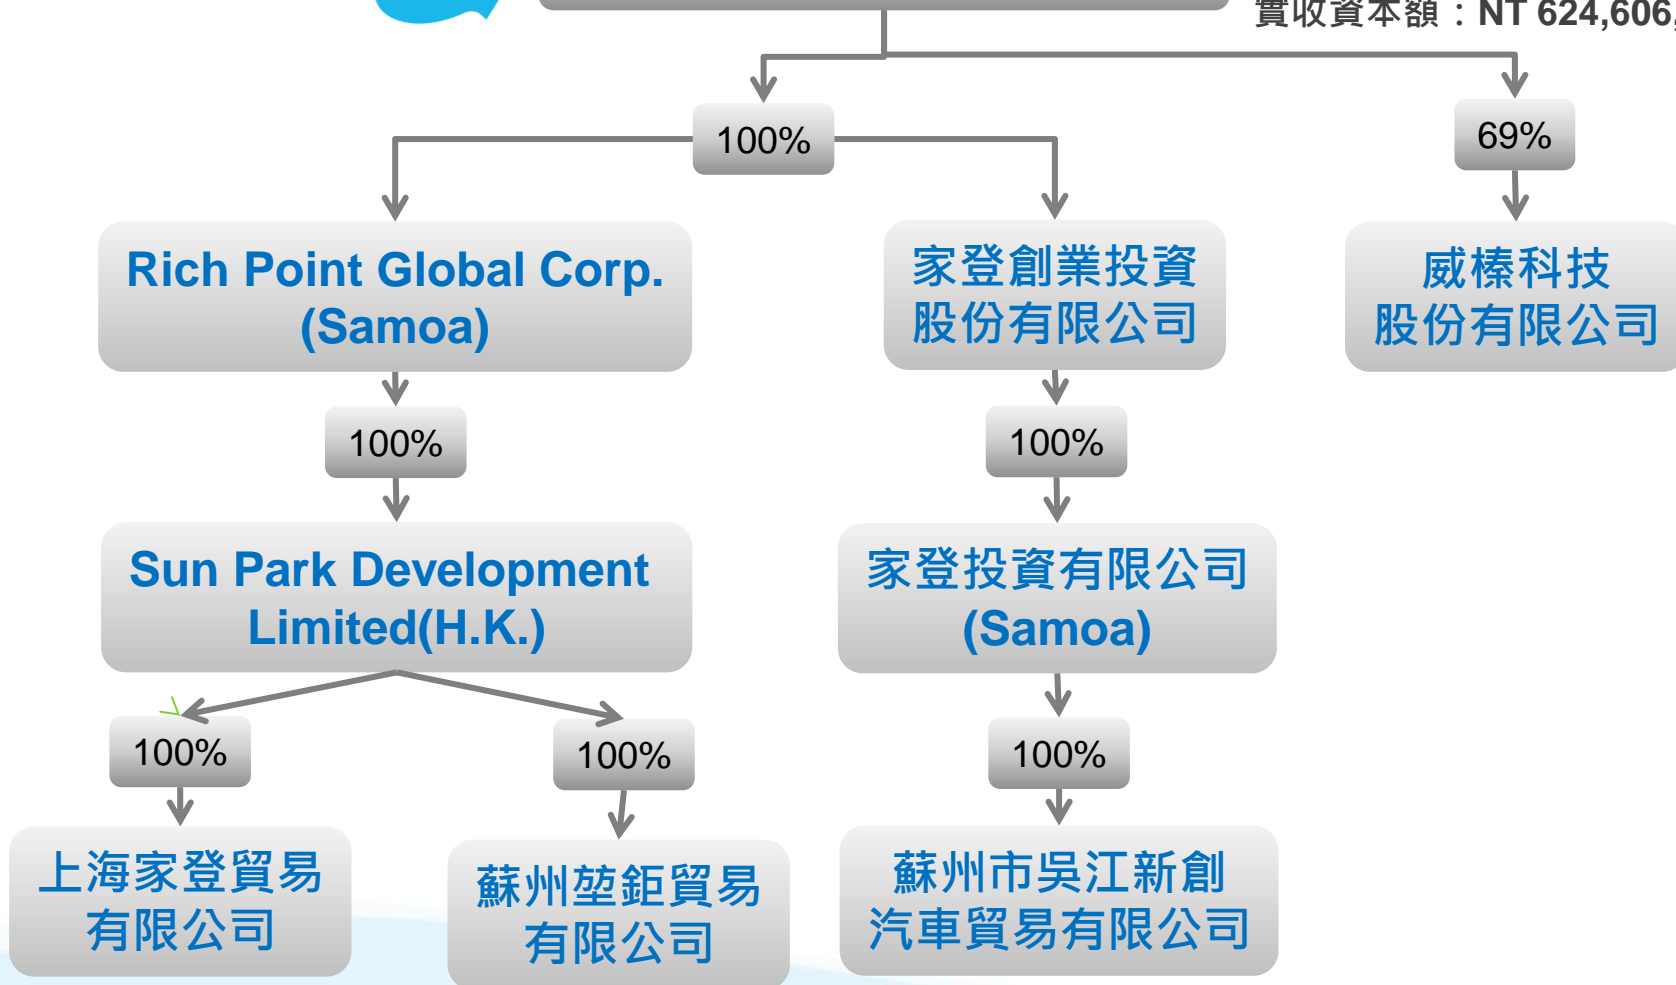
實收資本額：NT 624,606

100%

69%

Rich Point Global Corp. (Samoa)

家登創業投資股份有限公司

威榛科技股份有限公司

100%

100%

Sun Park Development Limited(H.K.)

家登投資有限公司 (Samoa)

100%

100%

100%

上海家登貿易有限公司

蘇州堃鉅貿易有限公司

蘇州市吳江新創汽車貿易有限公司